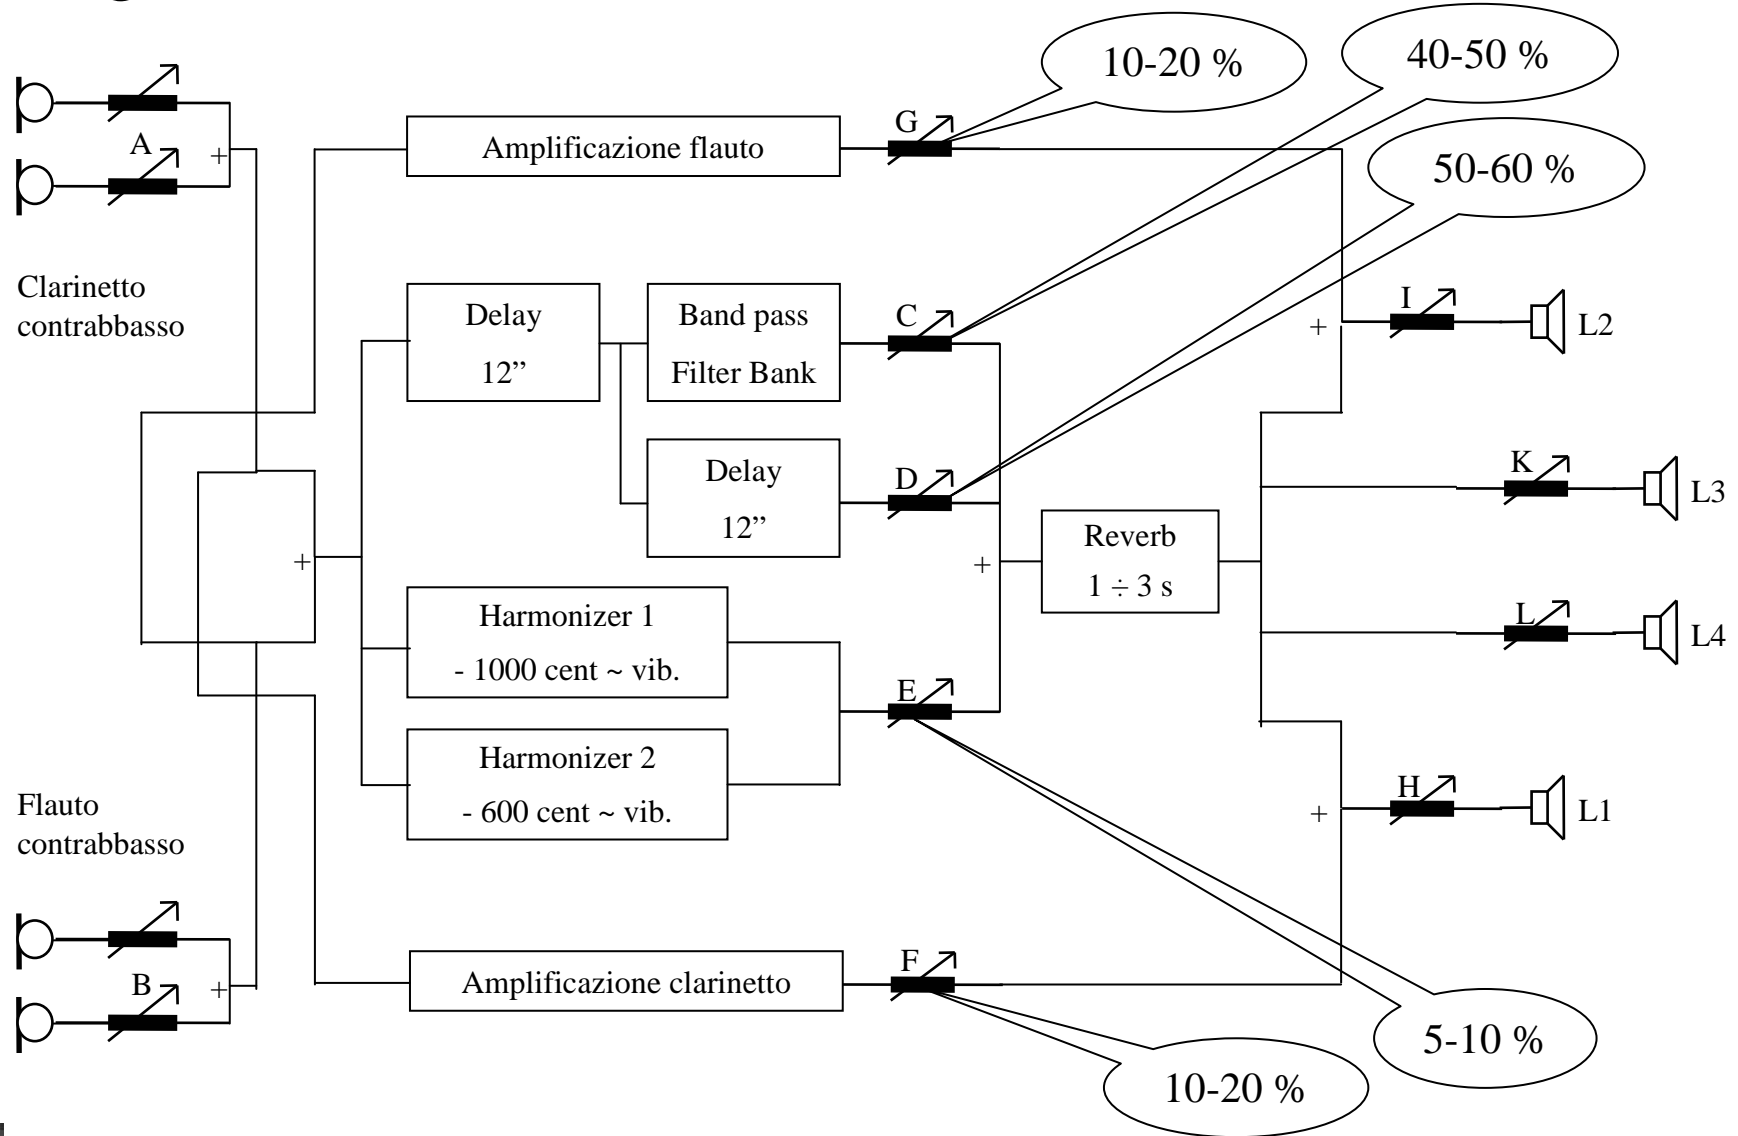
10-20 %

40-50 %

50-60 %

A

+

G

Amplificazione flauto

Clarinetto contrabbasso

Delay

12”

Band pass

Filter Bank

C

I

+

L2

Delay

12”

D

K

L3

+

+

Reverb

$1 \div 3$ s

Harmonizer 1

- 1000 cent ~ vib.

L

L4

E

Harmonizer 2

- 600 cent ~ vib.

H

+

L1

Flauto contrabbasso

B

+

F

Amplificazione clarinetto

5-10 %

10-20 %